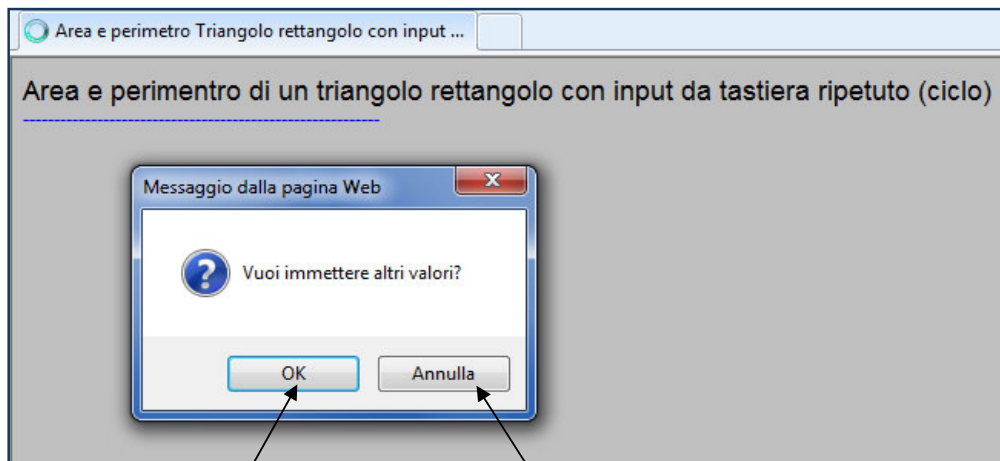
Area e perimetro Triangolo rettangolo con input ...

Area e perimentro di un triangolo rettangolo con input da tastiera ripetuto (ciclo)

Messaggio dalla pagina Web

Vuoi immettere altri valori?

OK

Annulla